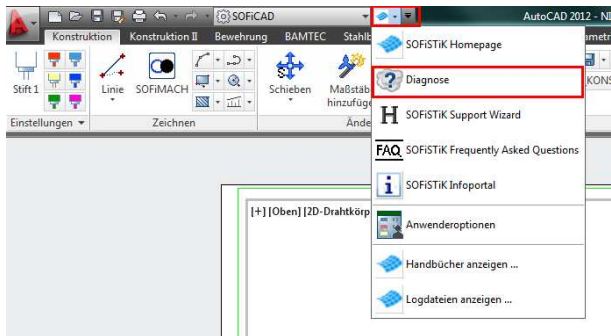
SOFiCAD

AutoCAD 2012 - NI

Konstruktion | Konstruktion II | Bewehrung | BAMTEC | Stahlb | ametr

Stift 1 | Linie | SOFiMACH | Schieben | Maßstäb hinzufüge | KONS

Einstellungen | Zeichnen | Ände

[+] [Oben] [2D-Drahtkörp

SOFiSTiK Homepage

Diagnose

SOFiSTiK Support Wizard

FAQ SOFiSTiK Frequently Asked Questions

SOFiSTiK Infoportal

Anwenderoptionen

Handbücher anzeigen ...

Logdateien anzeigen ...